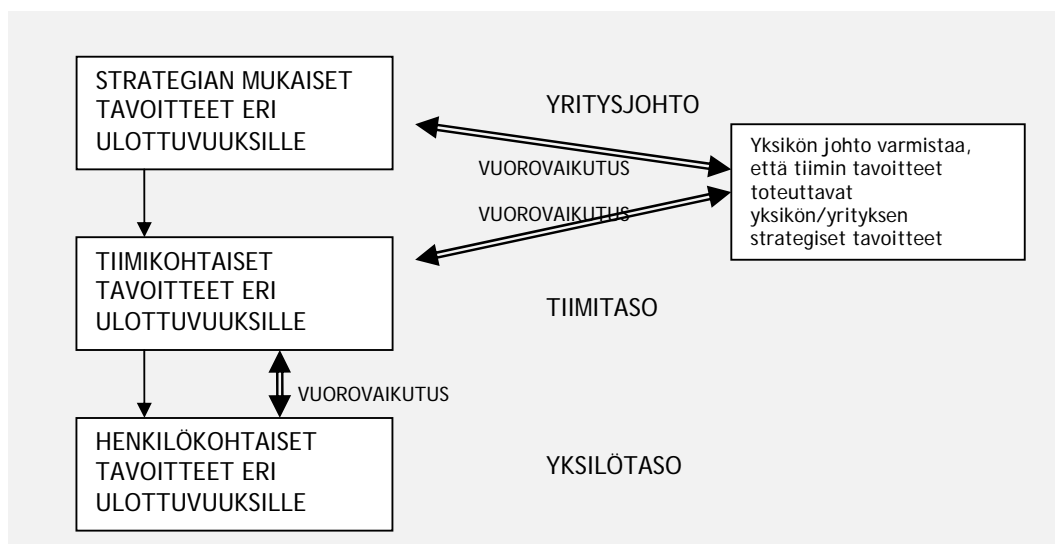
STRATEGIAN MUKAISET TAVOITTEET ERI ULOTTUVUUKSILLE

YRITYSJOHTO

VUOROVAIKUTUS

Yksikön johto varmistaa, että tiimin tavoitteet toteuttavat yksikön/yrityksen strategiset tavoitteet

VUOROVAIKUTUS

TIIMIKOHTAISET TAVOITTEET ERI ULOTTUVUUKSILLE

TIIMITASO

VUOROVAIKUTUS

HENKILÖKOHTAISET TAVOITTEET ERI ULOTTUVUUKSILLE

YKSILÖTASO